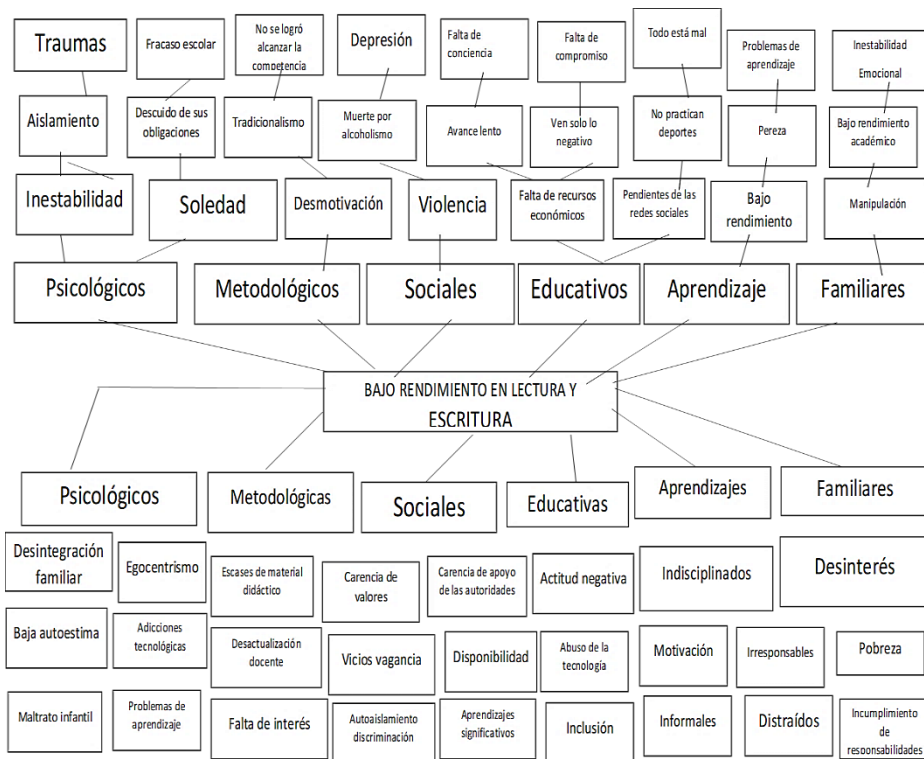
Traumas

Fracaso escolar

No se logró alcanzar la competencia

Depresión

Falta de conciencia

Falta de compromiso

Todo está mal

Problemas de aprendizaje

Inestabilidad Emocional

Aislamiento

Descuido de sus obligaciones

Tradicionalismo

Muerte por alcoholismo

Avance lento

Ven solo lo negativo

No practican deportes

Pereza

Bajo rendimiento académico

Inestabilidad

Soledad

Desmotivación

Violencia

Falta de recursos económicos

Pendientes de las redes sociales

Bajo rendimiento

Manipulación

Psicológicos

Metodológicos

Sociales

Educativos

Aprendizaje

Familiares

BAJO RENDIMIENTO EN LECTURA Y ESCRITURA

Psicológicos

Metodológicas

Sociales

Educativas

Aprendizajes

Familiares

Desintegración familiar

Egocentrismo

Escases de material didáctico

Carencia de valores

Carencia de apoyo de las autoridades

Actitud negativa

Indisciplinados

Desinterés

Baja autoestima

Adicciones tecnológicas

Desactualización docente

Vicios vagancia

Disponibilidad

Abuso de la tecnología

Motivación

Irresponsables

Pobreza

Maltrato infantil

Problemas de aprendizaje

Falta de interés

Autoaislamiento discriminación

Aprendizajes significativos

Inclusión

Informales

Distraídos

Incumplimiento de responsabilidades